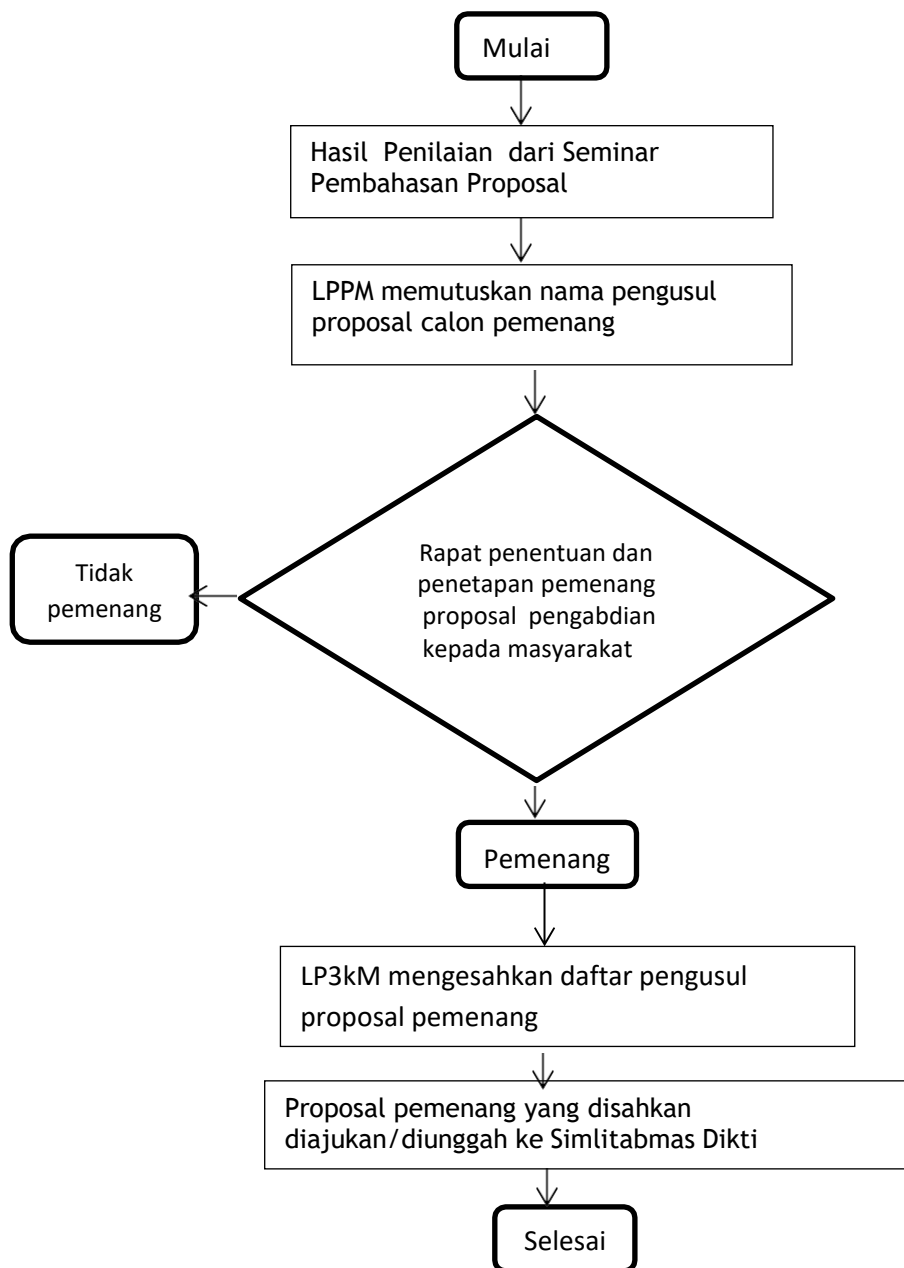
Mulai

Hasil Penilaian dari Seminar Pembahasan Proposal

LPPM memutuskan nama pengusul proposal calon pemenang

Rapat penentuan dan penetapan pemenang proposal pengabdian kepada masyarakat

Tidak pemenang

Pemenang

LP3kM mengesahkan daftar pengusul proposal pemenang

Proposal pemenang yang disahkan diajukan/diunggah ke Simlitabmas Dikti

Selesai